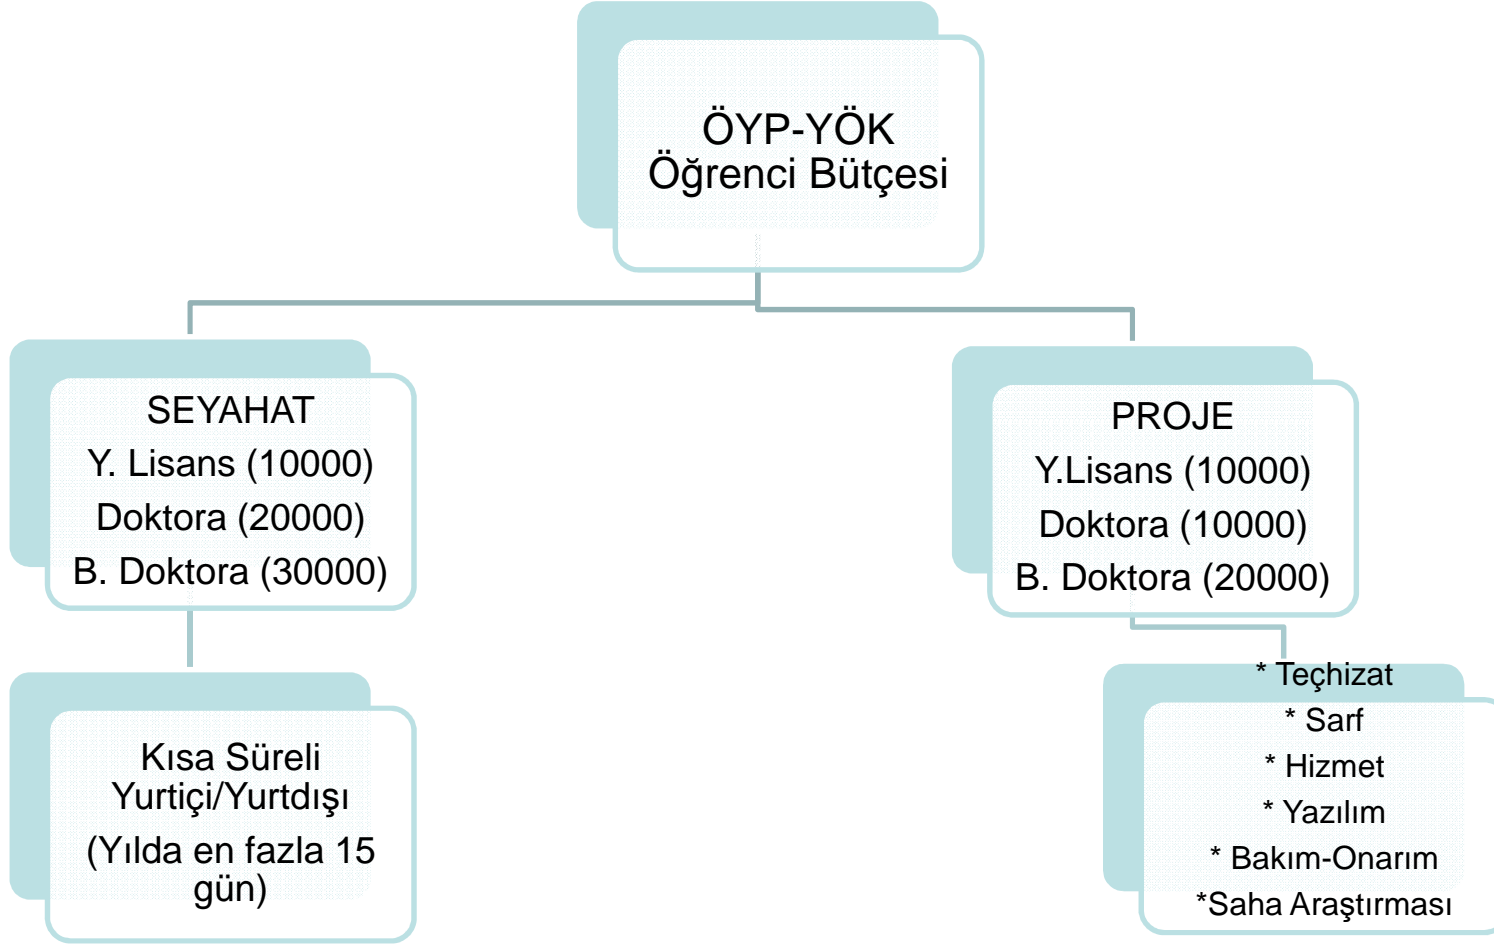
ÖYP-YÖK
Öğrenci Bütçesi

SEYAHAT
Y. Lisans (10000)
Doktora (20000)
B. Doktora (30000)

Kısa Süreli Yurtiçi/Yurtdışı
(Yılda en fazla 15 gün)

PROJE
Y.Lisans (10000)
Doktora (10000)
B. Doktora (20000)

* Teçhizat
* Sarf
* Hizmet
* Yazılım
* Bakım-Onarım
*Saha Araştırması